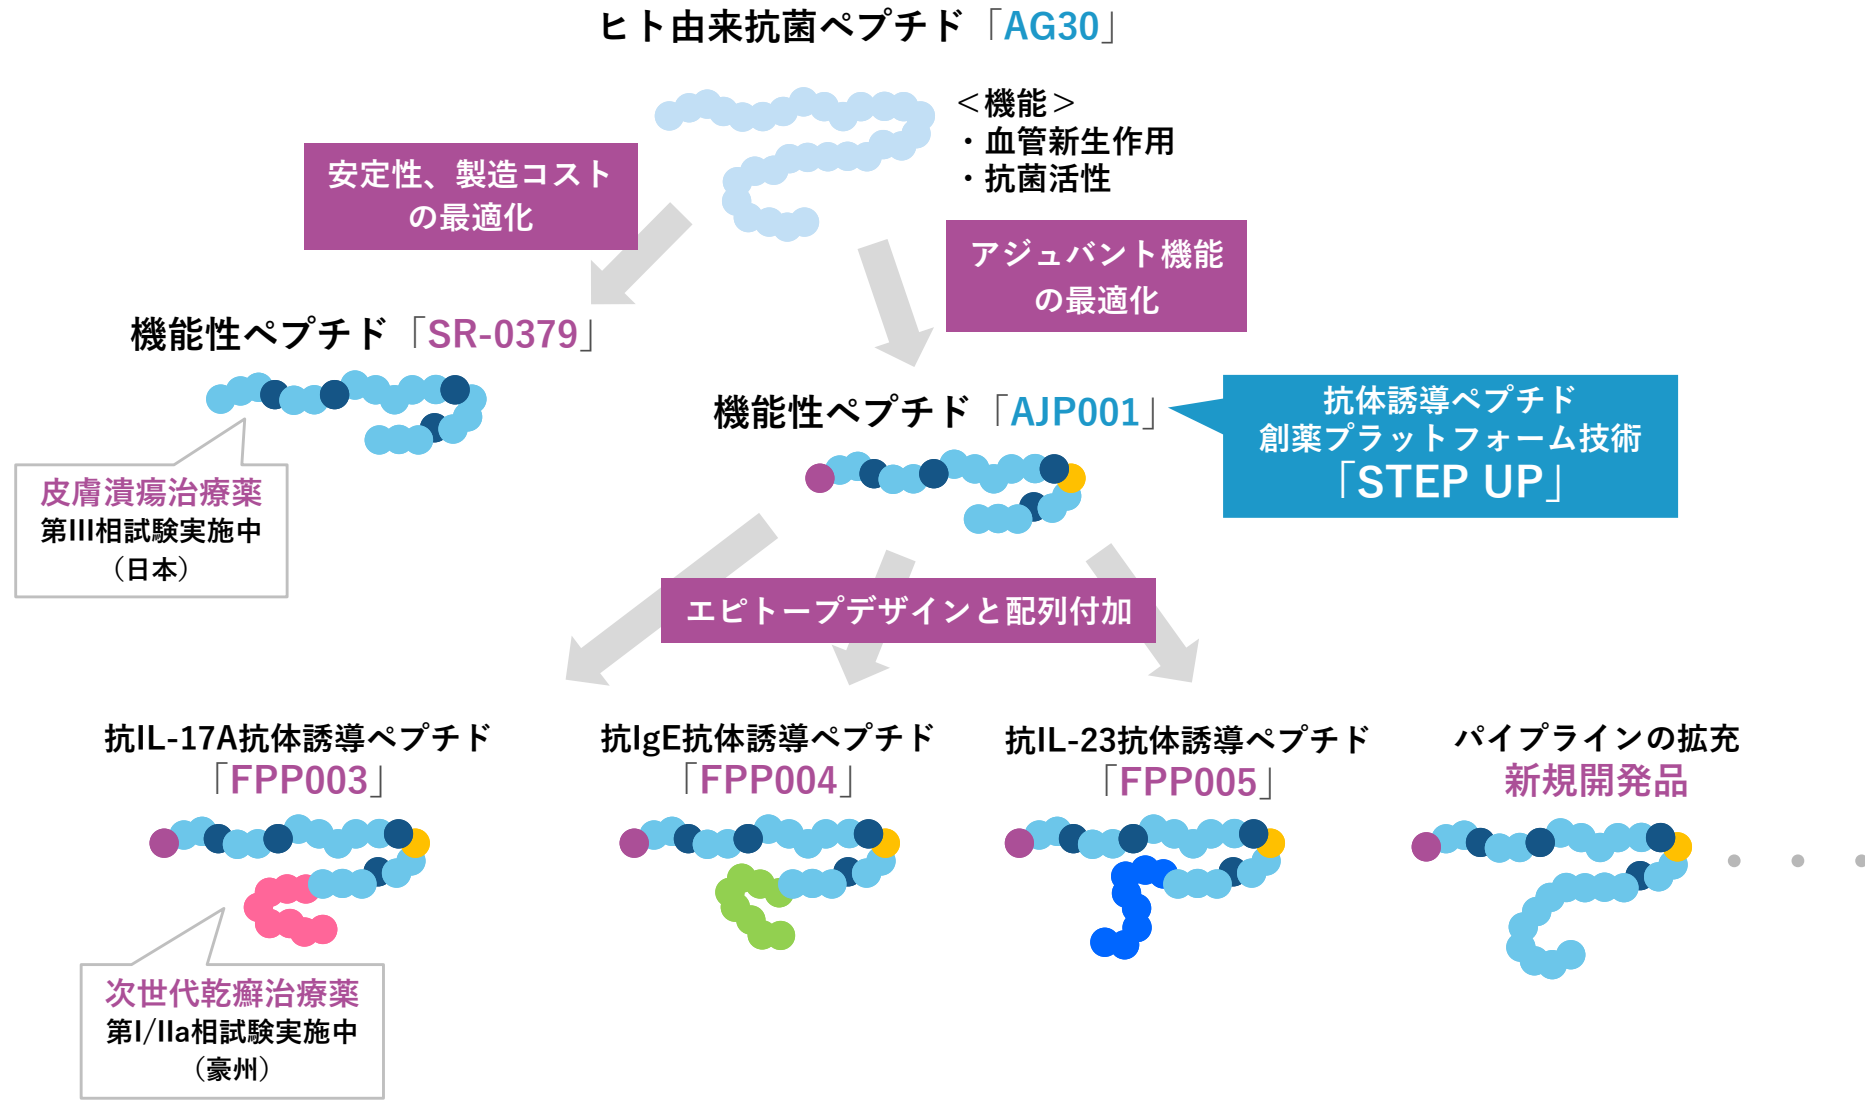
ヒト由来抗菌ペプチド「AG30」

＜機能＞
・血管新生作用
・抗菌活性

安定性、製造コストの最適化

アジュバント機能の最適化

機能性ペプチド「SR-0379」

皮膚潰瘍治療薬
第III相試験実施中
（日本）

機能性ペプチド「AJP001」

抗体誘導ペプチド
創薬プラットフォーム技術
「STEP UP」

エピトープデザインと配列付加

抗IL-17A抗体誘導ペプチド
「FPP003」

抗IgE抗体誘導ペプチド
「FPP004」

抗IL-23抗体誘導ペプチド
「FPP005」

パイプラインの拡充
新規開発品

次世代乾癬治療薬
第I/IIa相試験実施中
（豪州）